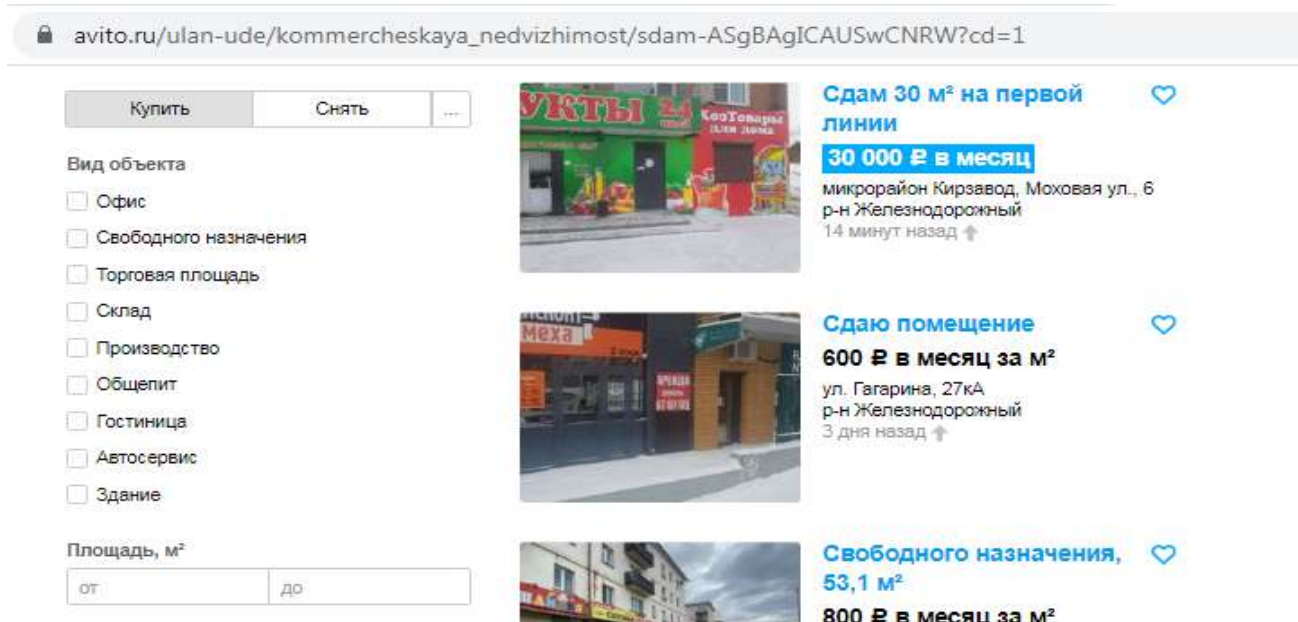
avito.ru/ulan-ude/kommercheskaya_nedvizhimost/sdam-ASgBAgICAUSwCNRW?cd=1

Купить | Снять | ...

Вид объекта

Офис

Свободного назначения

Торговая площадь

Склад

Производство

Общепит

Гостиница

Автосервис

Здание

Площадь, м²

от | до

УКТЫ 24 | ХозТовары для дома

Сдам 30 м² на первой линии

30 000 ₽ в месяц

микрорайон Кирзавод, Моховая ул., 6
р-н Железнодорожный
14 минут назад

Меха | АРЕНДА

Сдаю помещение

600 ₽ в месяц за м²

ул. Гагарина, 27кА
р-н Железнодорожный
3 дня назад

Свободного назначения, 53,1 м²

800 ₽ в месяц за м²